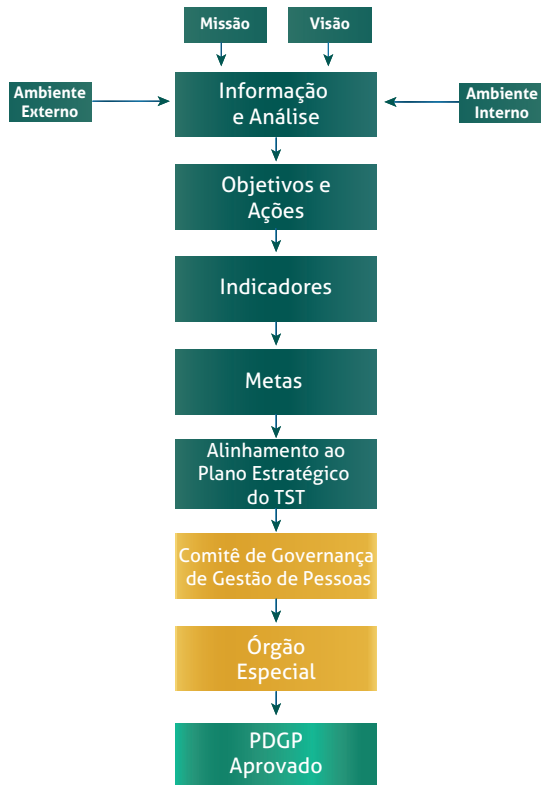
Missão

Visão

Ambiente Externo

Informação e Análise

Ambiente Interno

Objetivos e Ações

Indicadores

Metas

Alinhamento ao Plano Estratégico do TST

Comitê de Governança de Gestão de Pessoas

Órgão Especial

PDGP Aprovado